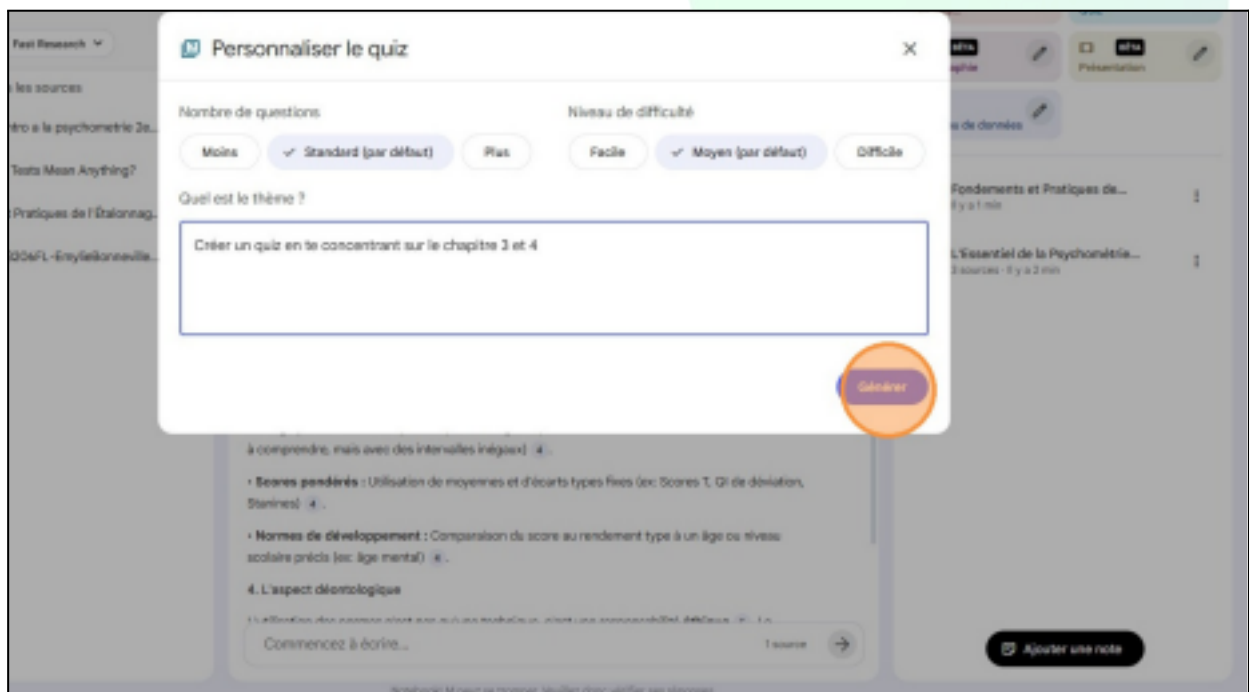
Fast Research

les sources

ntro à la psychométrie 2e...

Tests Mean Anything?

Pratiques de l'Étalonnag...

00eFL-Emyliebonneville...

Personnaliser le quiz

×

Nombre de questions

Moins

✓ Standard (par défaut)

Plus

Niveau de difficulté

Facile

✓ Moyen (par défaut)

Difficile

Quel est le thème ?

Créer un quiz en te concentrant sur le chapitre 3 et 4

Générer

à comprendre, mais avec des intervalles inégaux) 4 .

• Scores pondérés : Utilisation de moyennes et d'écarts types fixes (ex: Scores T, QI de déviation, Stanines) 4 .

• Normes de développement : Comparaison du score au rendement type à un âge ou niveau scolaire précis (ex: âge mental) 4 .

4. L'aspect déontologique

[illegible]

Commencez à écrire...

1 source

BÊTA

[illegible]

BÊTA

Présentation

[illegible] de données

Fondements et Pratiques de...

Il y a 1 min

L'Essentiel de la Psychométrie...

3 sources · Il y a 2 min

Ajouter une note

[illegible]